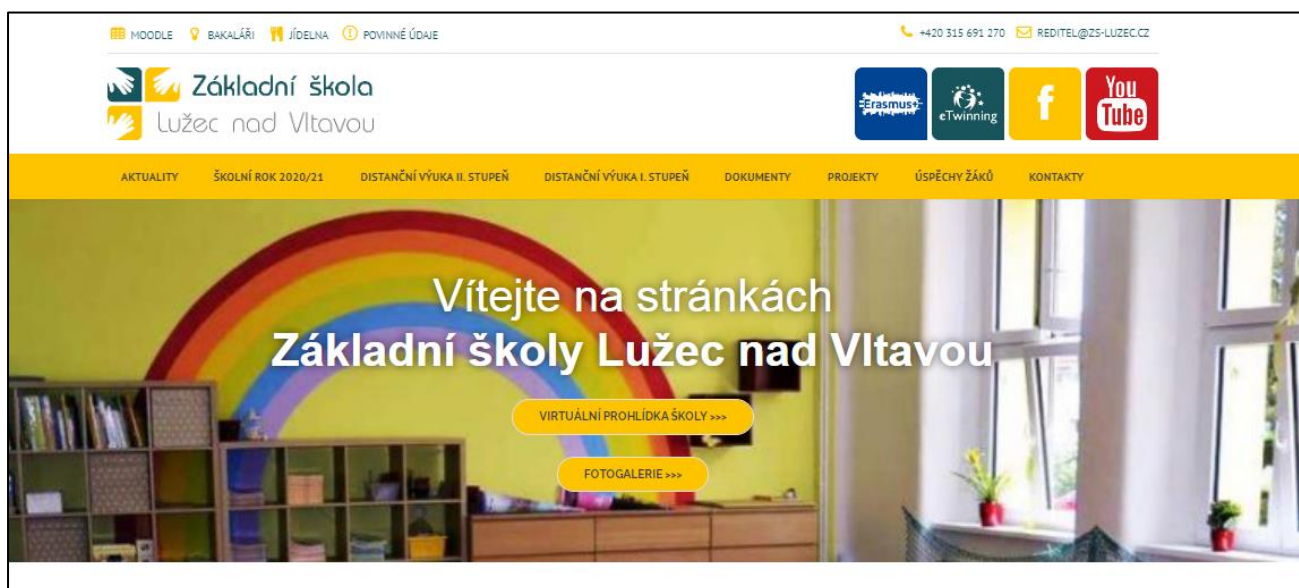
MOODLE BAKALÁŘI JÍDELNA POVINNÉ ÚDAJE

+420 315 691 270 REDITEL@ZS-LUZEC.CZ

Základní škola
Lužec nad Vltavou

Erasmus+ eTwinning f You Tube

AKTUALITY ŠKOLNÍ ROK 2020/21 DISTANČNÍ VÝUKA II. STUPEŇ DISTANČNÍ VÝUKA I. STUPEŇ DOKUMENTY PROJEKTY ÚSPĚCHY ŽÁKŮ KONTAKTY

Vítejte na stránkách
Základní školy Lužec nad Vltavou

VIRTUÁLNÍ PROHLÍDKA ŠKOLY >>>

FOTOGALERIE >>>